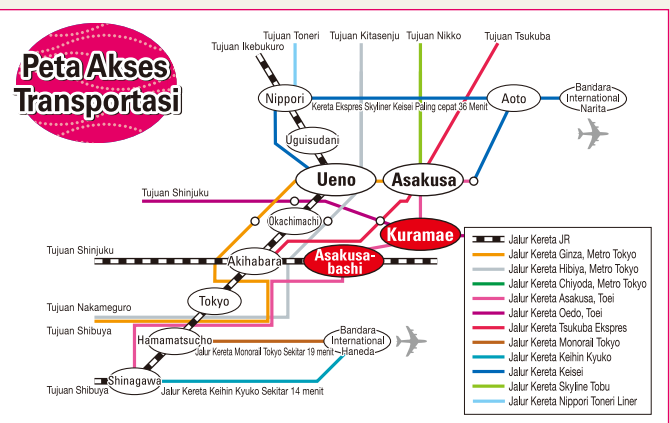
Peta Akses Transportasi

Tujuan Ikebukuro
Tujuan Toneri
Tujuan Kitasenju
Tujuan Nikko
Tujuan Tsukuba
Nippori
Kereta Ekspres Skyliner Keisei Paling cepat 36 menit
Aoto
Bandara International Narita
Uguisudani
Tujuan Shinjuku
Ueno
Asakusa
Okachimachi
Kuramae
Tujuan Shinjuku
Akihabara
Asakusa-bashi
Tokyo
Tujuan Nakameguro
Tujuan Shibuya
Hamamatsucho
Bandara International Haneda
Jalur Kereta Monorail Tokyo Sekitar 19 menit
Tujuan Shibuya
Shinagawa
Jalur Kereta Keihin Kyuko Sekitar 14 menit

Jalur Kereta JR
Jalur Kereta Ginza, Metro Tokyo
Jalur Kereta Hibiya, Metro Tokyo
Jalur Kereta Chiyoda, Metro Tokyo
Jalur Kereta Asakusa, Toei
Jalur Kereta Oedo, Toei
Jalur Kereta Tsukuba Ekspres
Jalur Kereta Monorail Tokyo
Jalur Kereta Keihin Kyuko
Jalur Kereta Keisei
Jalur Kereta Skyline Tobu
Jalur Kereta Nippori Toneri Liner